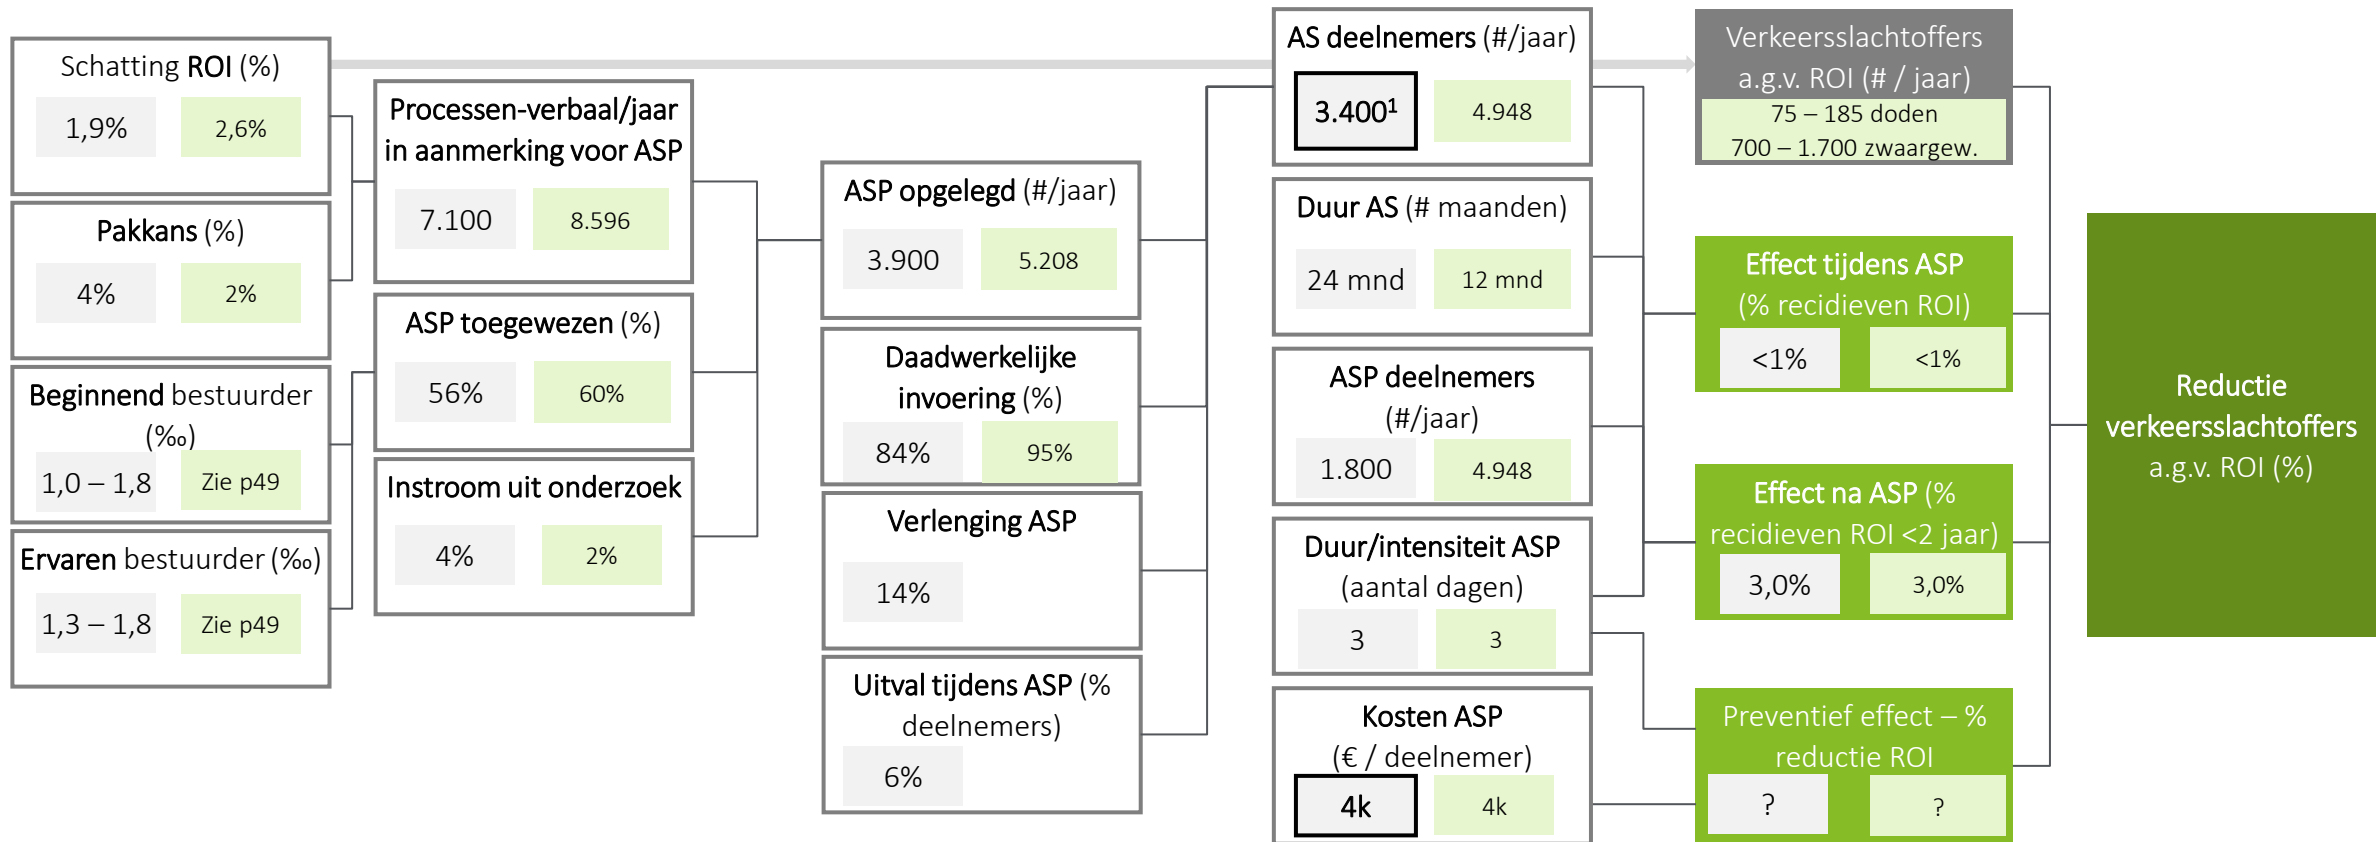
Schatting ROI (%)
1,9% 2,6%

Pakkans (%)
4% 2%

Beginnend bestuurder (‰)
1,0 – 1,8 Zie p49

Ervaren bestuurder (‰)
1,3 – 1,8 Zie p49

Processen-verbaal/jaar in aanmerking voor ASP
7.100 8.596

ASP toegewezen (%)
56% 60%

Instroom uit onderzoek
4% 2%

ASP opgelegd (#/jaar)
3.900 5.208

Daadwerkelijke invoering (%)
84% 95%

Verlenging ASP
14%

Uitval tijdens ASP (% deelnemers)
6%

AS deelnemers (#/jaar)
$3.400^1$ 4.948

Duur AS (# maanden)
24 mnd 12 mnd

ASP deelnemers (#/jaar)
1.800 4.948

Duur/intensiteit ASP (aantal dagen)
3 3

Kosten ASP (€ / deelnemer)
4k 4k

Verkeersslachtoffers a.g.v. ROI (# / jaar)
75 – 185 doden
700 – 1.700 zwaargew.

Effect tijdens ASP (% recidieven ROI)
<1% <1%

Effect na ASP (% recidieven ROI <2 jaar)
3,0% 3,0%

Preventief effect – % reductie ROI
? ?

Reductie verkeersslachtoffers a.g.v. ROI (%)